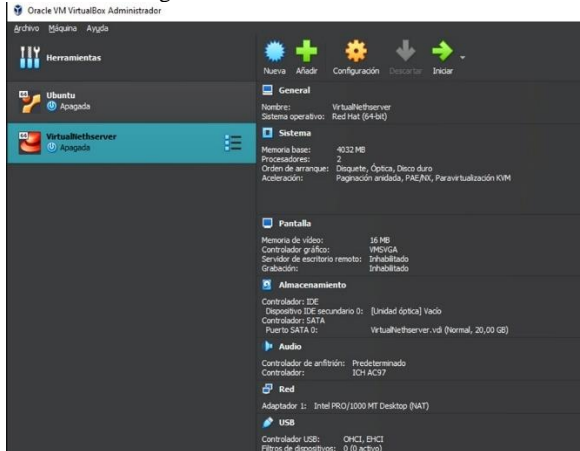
Oracle VM VirtualBox Administrador

Archivo Máquina Ayuda

Herramientas

Ubuntu
Apagada

VirtualNethserver
Apagada

Nueva Añadir Configuración Descartar Iniciar

General

Nombre: VirtualNethserver
Sistema operativo: Red Hat (64-bit)

Sistema

Memoria base: 4032 MB
Procesadores: 2
Orden de arranque: Disquete, Óptica, Disco duro
Aceleración: Paginación anidada, PAE/NX, Paravirtualización KVM

Pantalla

Memoria de vídeo: 16 MB
Controlador gráfico: VMSVGA
Servidor de escritorio remoto: Inhabilitado
Grabación: Inhabilitado

Almacenamiento

Controlador: IDE
Dispositivo IDE secundario 0: [Unidad óptica] Vacío
Controlador: SATA
Puerto SATA 0: VirtualNethserver.vdi (Normal, 20,00 GB)

Audio

Controlador de anfitrión: Predeterminado
Controlador: ICH AC97

Red

Adaptador 1: Intel PRO/1000 MT Desktop (NAT)

USB

Controlador USB: OHCI, EHCI
Filtros de dispositivos: 0 (0 activo)